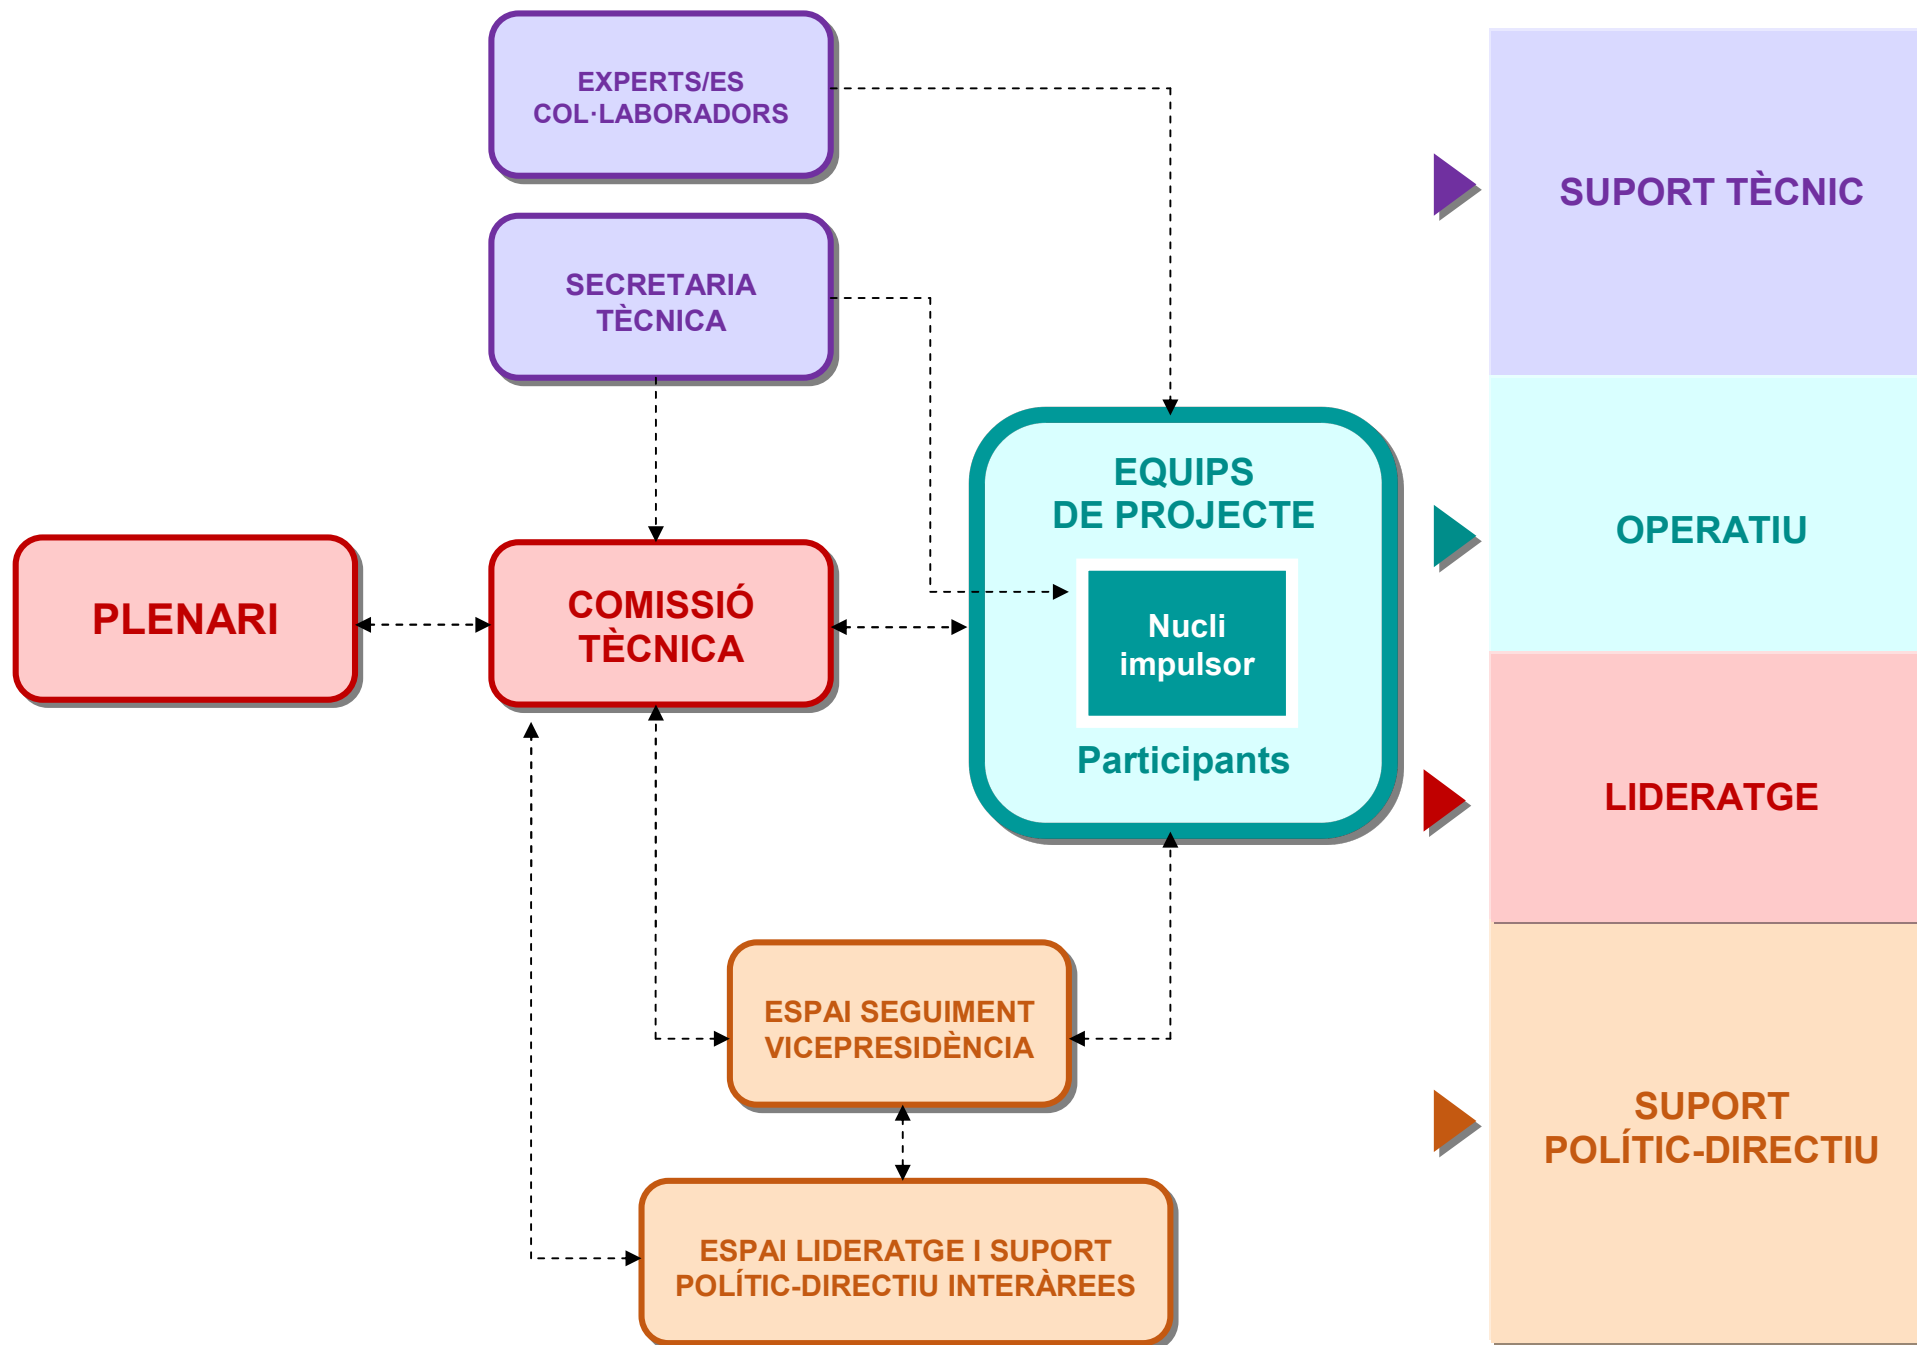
EXPERTS/ES COL·LABORADORS

SECRETARIA TÈCNICA

PLENARI

COMISSIÓ TÈCNICA

EQUIPS DE PROJECTE

Nucli impulsor

Participants

ESPAI SEGUIMENT VICEPRESIDÈNCIA

ESPAI LIDERATGE I SUPORT POLÍTIC-DIRECTIU INTERÀREES

SUPORT TÈCNIC

OPERATIU

LIDERATGE

SUPORT POLÍTIC-DIRECTIU